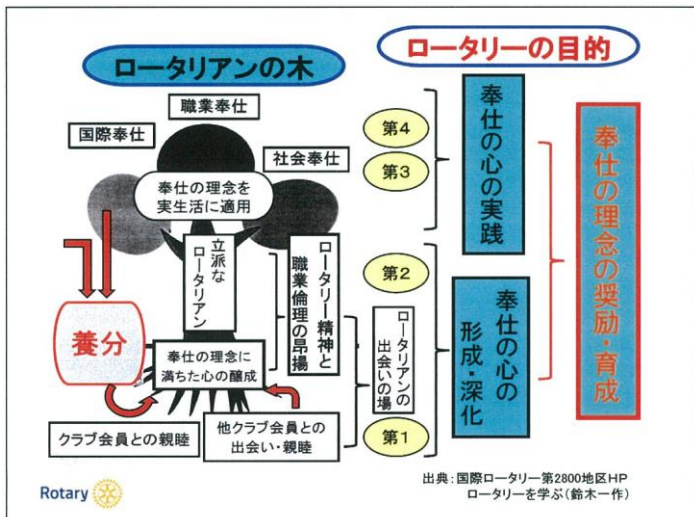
ロータリアンの木

ロータリーの目的

職業奉仕

国際奉仕

社会奉仕

奉仕の理念を実生活に適用

立派なロータリアン

ロータリー精神と職業倫理の昂揚

養分

奉仕の理念に満ちた心の醸成

ロータリアンの出会いの場

クラブ会員との親睦

他クラブ会員との出会い・親睦

第4

第3

第2

第1

奉仕の心の実践

奉仕の心の形成・深化

奉仕の理念の奨励・育成

出典：国際ロータリー第2800地区HP
ロータリーを学ぶ（鈴木一作）

Rotary